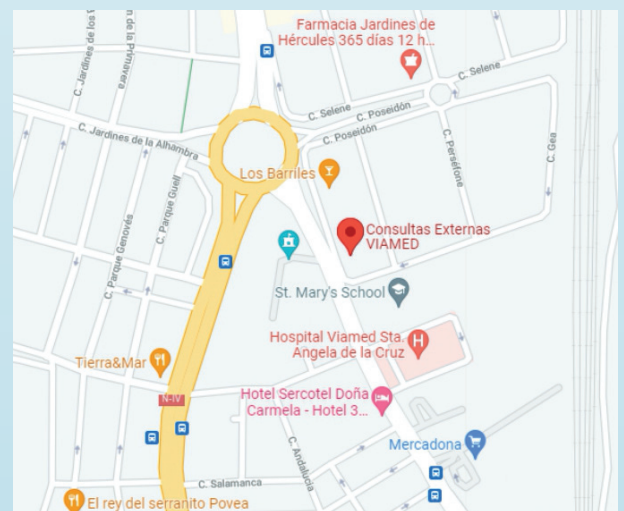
Farmacia Jardines de Hércules 365 días 12 h...

C. Jardines de los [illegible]

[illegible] de la Primavera

C. Selene

C. Selene

C. Poseidón

C. Poseidón

C. Jardines de la Alhambra

Los Barriles

C. Perséfone

C. Gea

Consultas Externas VIAMED

C. Parque Genovés

C. Parque Güell

St. Mary's School

Hospital Viamed Sta. Angela de la Cruz

Tierra&Mar

N-IV

Hotel Sercotel Doña Carmela - Hotel 3...

C. Andalucía

Mercadona

C. Salamanca

El rey del serranito Povea